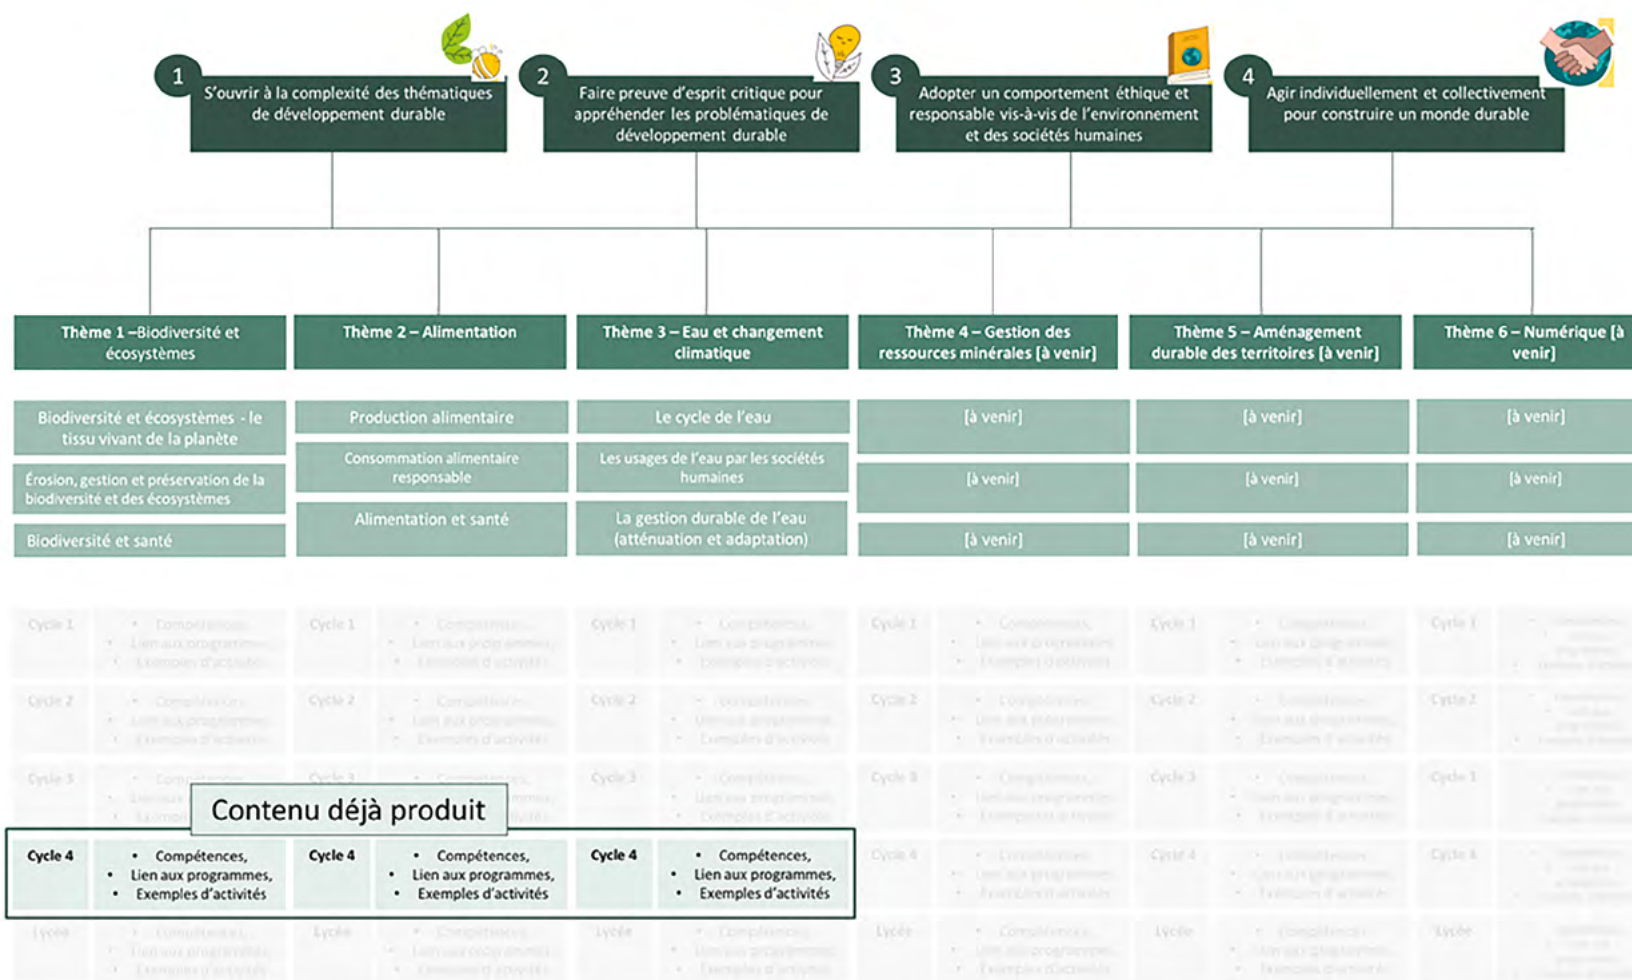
1 S'ouvrir à la complexité des thématiques de développement durable

2 Faire preuve d'esprit critique pour appréhender les problématiques de développement durable

3 Adopter un comportement éthique et responsable vis-à-vis de l'environnement et des sociétés humaines

4 Agir individuellement et collectivement pour construire un monde durable

Thème 1 –Biodiversité et écosystèmes

Biodiversité et écosystèmes - le tissu vivant de la planète

Érosion, gestion et préservation de la biodiversité et des écosystèmes

Biodiversité et santé

Thème 2 – Alimentation

Production alimentaire

Consommation alimentaire responsable

Alimentation et santé

Thème 3 – Eau et changement climatique

Le cycle de l'eau

Les usages de l'eau par les sociétés humaines

La gestion durable de l'eau (atténuation et adaptation)

Thème 4 – Gestion des ressources minérales [à venir]

[à venir]

[à venir]

[à venir]

Thème 5 – Aménagement durable des territoires [à venir]

[à venir]

[à venir]

[à venir]

Thème 6 – Numérique [à venir]

[à venir]

[à venir]

[à venir]

Contenu déjà produit

Cycle 4
• Compétences,
• Lien aux programmes,
• Exemples d'activités

Cycle 4
• Compétences,
• Lien aux programmes,
• Exemples d'activités

Cycle 4
• Compétences,
• Lien aux programmes,
• Exemples d'activités